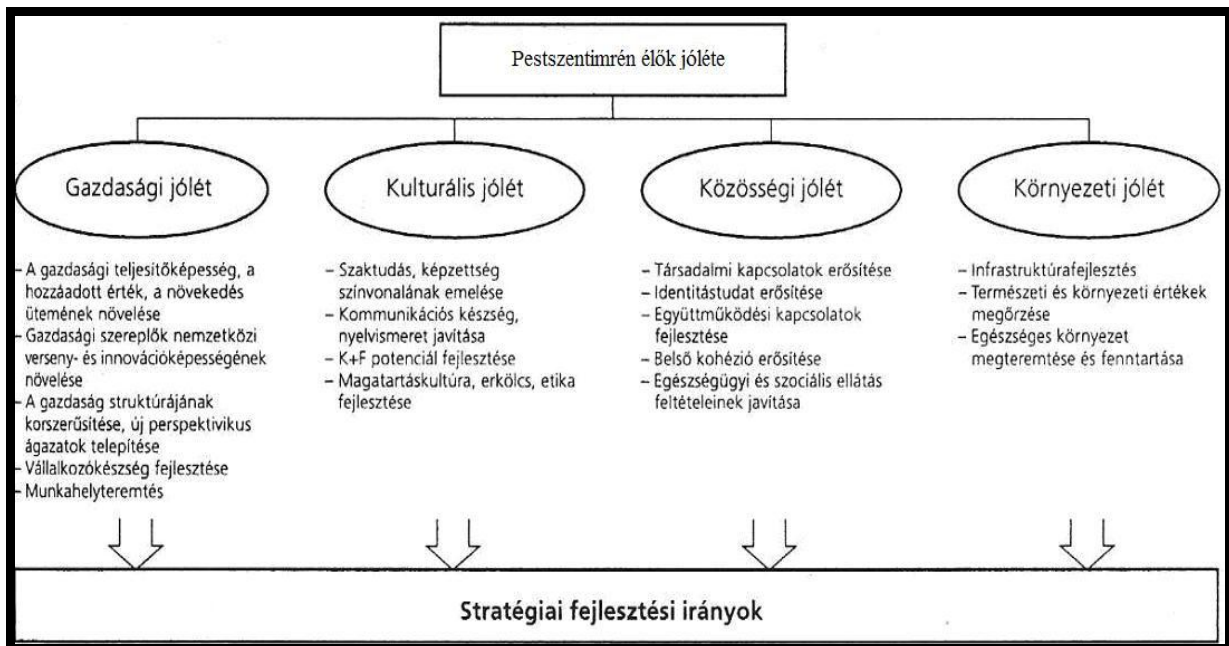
Pestszentimrén élők jóléte

Gazdasági jólét

Kulturális jólét

Közösségi jólét

Környezeti jólét

- A gazdasági teljesítőképesség, a hozzáadott érték, a növekedés ütemének növelése
- Gazdasági szereplők nemzetközi verseny- és innovációképességének növelése
- A gazdaság struktúrájának korszerűsítése, új perspektivikus ágazatok telepítése
- Vállalkozókészség fejlesztése
- Munkahelyteremtés

– Szaktudás, képzettség színvonalának emelése
– Kommunikációs készség, nyelvismeret javítása
– K+F potenciál fejlesztése
– Magatartáskultúra, erkölcs, etika fejlesztése

– Társadalmi kapcsolatok erősítése
– Identitástudat erősítése
– Együttműködési kapcsolatok fejlesztése
– Belső kohézió erősítése
– Egészségügyi és szociális ellátás feltételeinek javítása

– Infrastruktúrafejlesztés
– Természeti és környezeti értékek megőrzése
– Egészséges környezet megteremtése és fenntartása

Stratégiai fejlesztési irányok